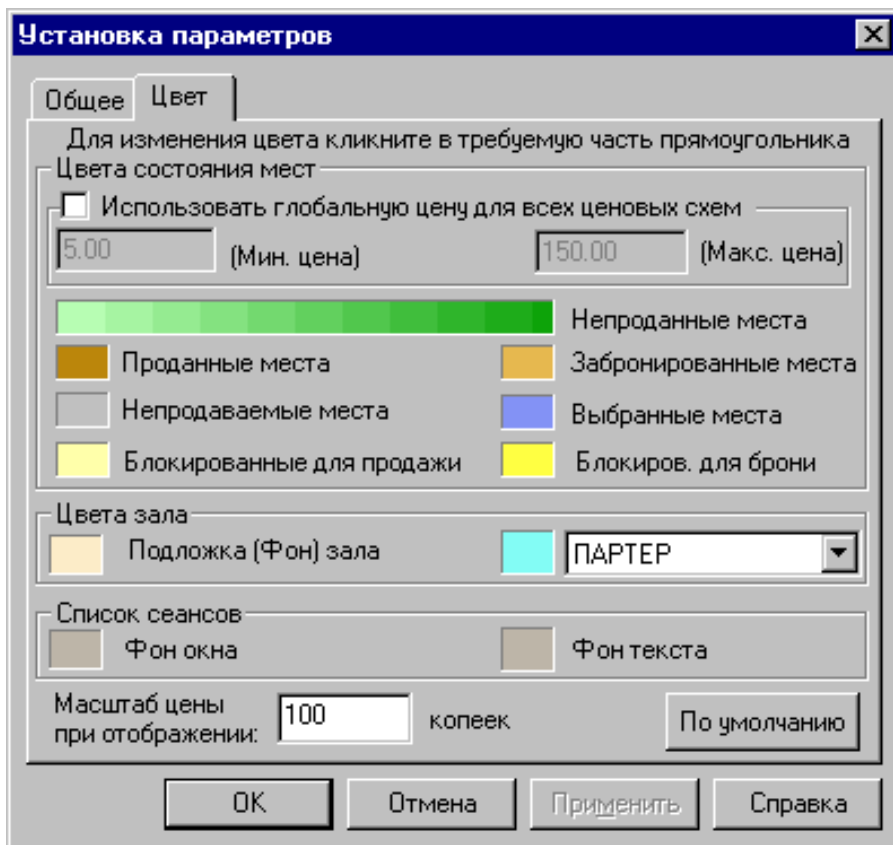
Установка параметров

Общее
Цвет

Для изменения цвета кликните в требуемую часть прямоугольника

Цвета состояния мест

Использовать глобальную цену для всех ценовых схем

5.00 (Мин. цена)
150.00 (Макс. цена)

Непроданные места
Проданные места
Забронированные места
Непродаваемые места
Выбранные места
Блокированные для продажи
Блокиров. для брони

Цвета зала

Подложка (Фон) зала
ПАРТЕР

Список сеансов

Фон окна
Фон текста

Масштаб цены при отображении: 100 копеек

По умолчанию

OK
Отмена
Применить
Справка